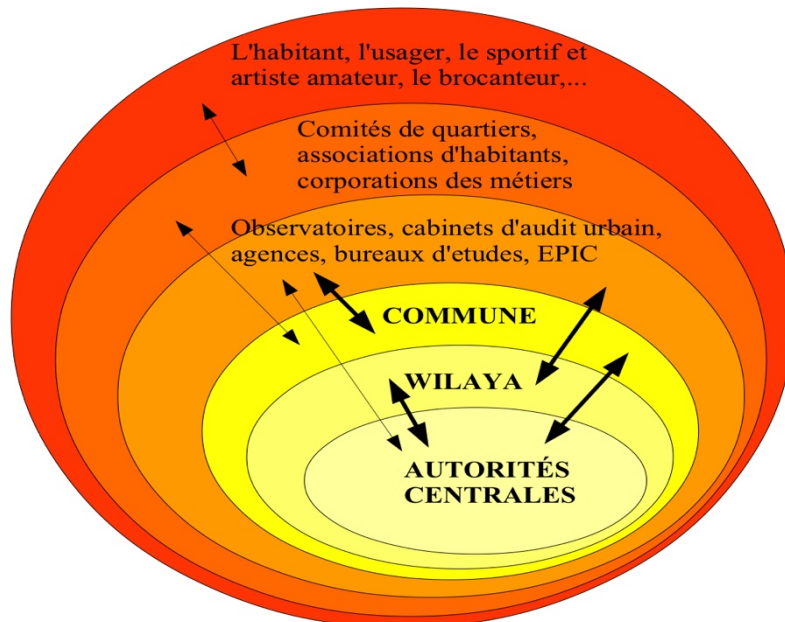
L'habitant, l'usager, le sportif et artiste amateur, le brocanteur,...

Comités de quartiers, associations d'habitants, corporations des métiers

Observatoires, cabinets d'audit urbain, agences, bureaux d'etudes, EPIC

COMMUNE

WILAYA

AUTORITÉS CENTRALES